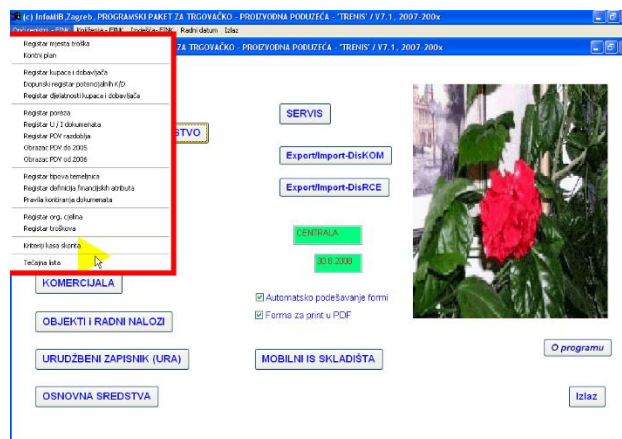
(c) InfoMB Zagreb , PROGRAMSKI PAKET ZA TRGOVAČKO - PROIZVODNA PODUZEĆA - 'TRENIS' / V7.1, 2007-200x

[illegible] Knjiženje - FINK Izvješća - FINK Radni datum Izlaz

ZA TRGOVAČKO - PROIZVODNA PODUZEĆA - 'TRENIS' / V7.1, 2007-200x

Registar mjesta troška
Kontni plan

Registar kupaca i dobavljača
Dopunski registar potencijalnih K/D
Registar djelatnosti kupaca i dobavljača

Registar poreza
Registar U / I dokumenata
Registar PDV razdoblja
Obrazac PDV do 2005
Obrazac PDV od 2006

Registar tipova temeljnica
Registar definicija financijskih atributa
Pravila kontiranja dokumenata

Registar org. cjelina
Registar troškova

Kriteriji kasa skonta

Tečajna lista

STVO

SERVIS

Export/Import-DisKOM

Export/Import-DisRCE

CENTRALA

30.8.2008

KOMERCIJALA

Automatsko podešavanje formi

Forma za print u PDF

OBJEKTI I RADNI NALOZI

URUDŽBENI ZAPISNIK (URA)

MOBILNI IS SKLADIŠTA

O programu

OSNOVNA SREDSTVA

Izlaz